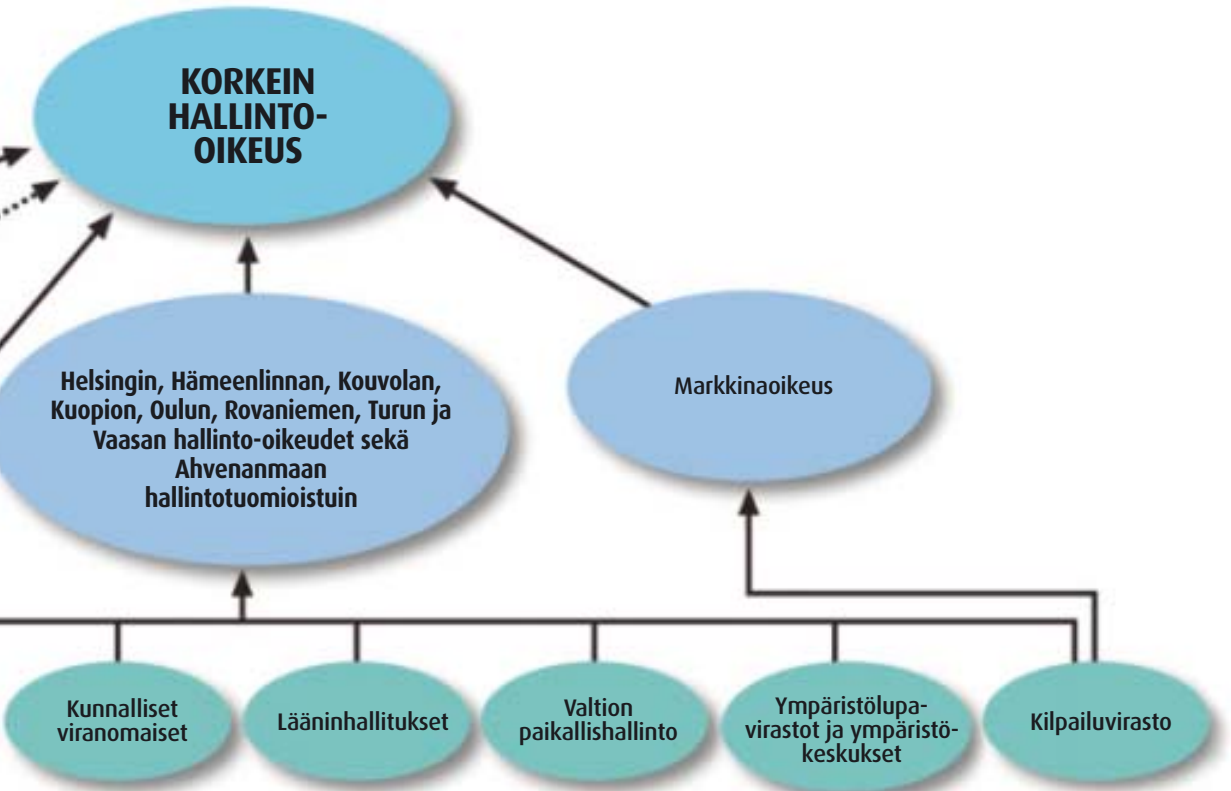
KORKEIN HALLINTO-OIKEUS

Helsingin, Hämeenlinnan, Kouvolan, Kuopion, Oulun, Rovaniemen, Turun ja Vaasan hallinto-oikeudet sekä Ahvenanmaan hallintotuomioistuin

Markkinaoikeus

Kunnalliset viranomaiset

Lääninhallitukset

Valtion paikallishallinto

Ympäristölupavirastot ja ympäristökeskukset

Kilpailuvirasto